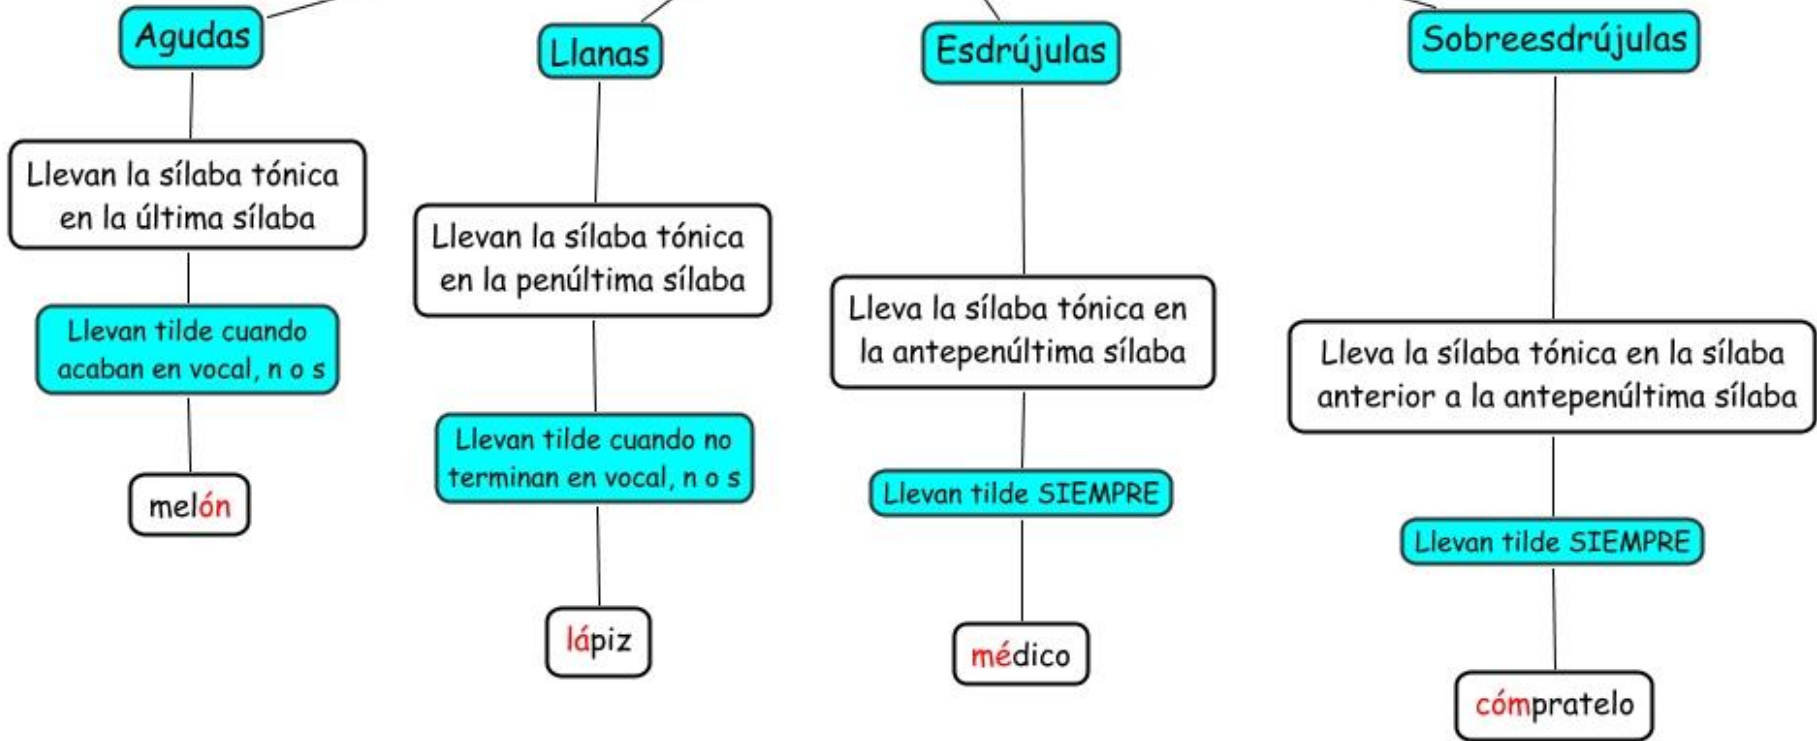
Agudas

Llevan la sílaba tónica en la última sílaba

Llevan tilde cuando acaban en vocal, n o s

melón

Llanas

Llevan la sílaba tónica en la penúltima sílaba

Llevan tilde cuando no terminan en vocal, n o s

lápiz

Esdrújulas

Lleva la sílaba tónica en la antepenúltima sílaba

Llevan tilde SIEMPRE

médico

Sobreesdrújulas

Lleva la sílaba tónica en la sílaba anterior a la antepenúltima sílaba

Llevan tilde SIEMPRE

cómpratelo